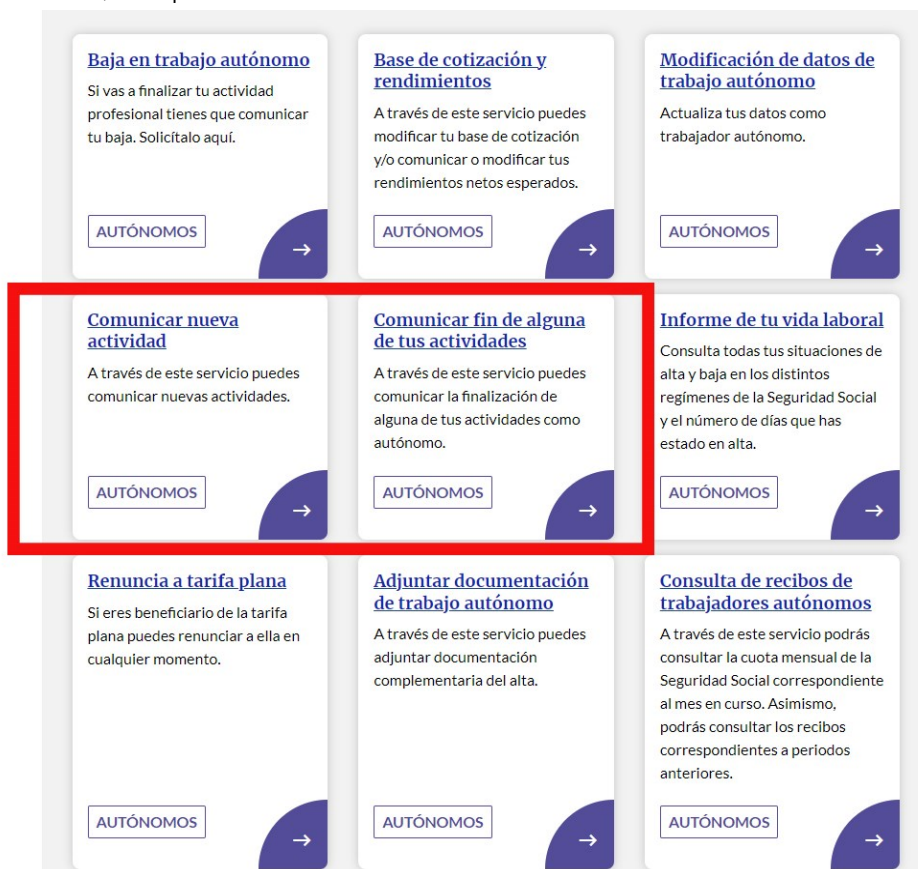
Baja en trabajo autónomo

Si vas a finalizar tu actividad profesional tienes que comunicar tu baja. Solicítalo aquí.

AUTÓNOMOS

→

Base de cotización y rendimientos

A través de este servicio puedes modificar tu base de cotización y/o comunicar o modificar tus rendimientos netos esperados.

AUTÓNOMOS

→

Modificación de datos de trabajo autónomo

Actualiza tus datos como trabajador autónomo.

AUTÓNOMOS

→

Comunicar nueva actividad

A través de este servicio puedes comunicar nuevas actividades.

AUTÓNOMOS

→

Comunicar fin de alguna de tus actividades

A través de este servicio puedes comunicar la finalización de alguna de tus actividades como autónomo.

AUTÓNOMOS

→

Informe de tu vida laboral

Consulta todas tus situaciones de alta y baja en los distintos regímenes de la Seguridad Social y el número de días que has estado en alta.

AUTÓNOMOS

→

Renuncia a tarifa plana

Si eres beneficiario de la tarifa plana puedes renunciar a ella en cualquier momento.

AUTÓNOMOS

→

Adjuntar documentación de trabajo autónomo

A través de este servicio puedes adjuntar documentación complementaria del alta.

AUTÓNOMOS

→

Consulta de recibos de trabajadores autónomos

A través de este servicio podrás consultar la cuota mensual de la Seguridad Social correspondiente al mes en curso. Asimismo, podrás consultar los recibos correspondientes a periodos anteriores.

AUTÓNOMOS

→